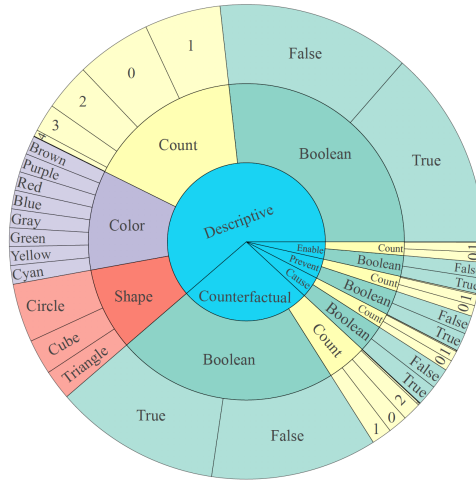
Descriptive
Counterfactual
Count
3
2
0
1
Boolean
False
True
Color
Brown
Purple
Red
Blue
Gray
Green
Yellow
Cyan
Shape
Circle
Cube
Triangle
Boolean
True
False
Enable
Prevent
Cause
Count
Boolean
Fals
True
Count
Boolean
False
True
Count
Boolean
False
True
Count
1
0
2